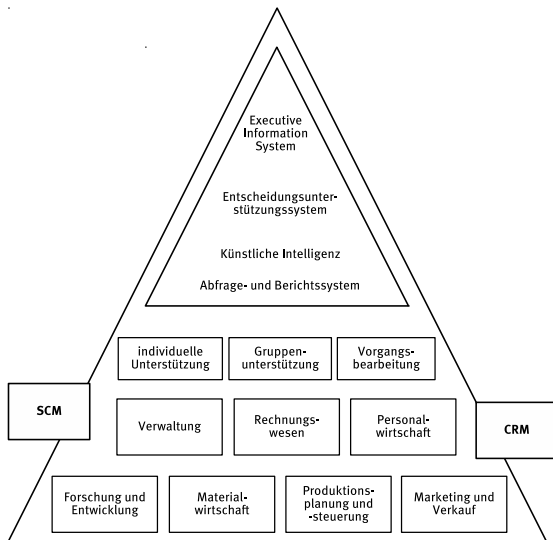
Executive Information System

Entscheidungsunterstützungssystem

Künstliche Intelligenz

Abfrage- und Berichtssystem

individuelle Unterstützung

Gruppenunterstützung

Vorgangsbearbeitung

SCM

Verwaltung

Rechnungswesen

Personalwirtschaft

CRM

Forschung und Entwicklung

Materialwirtschaft

Produktionsplanung und -steuerung

Marketing und Verkauf